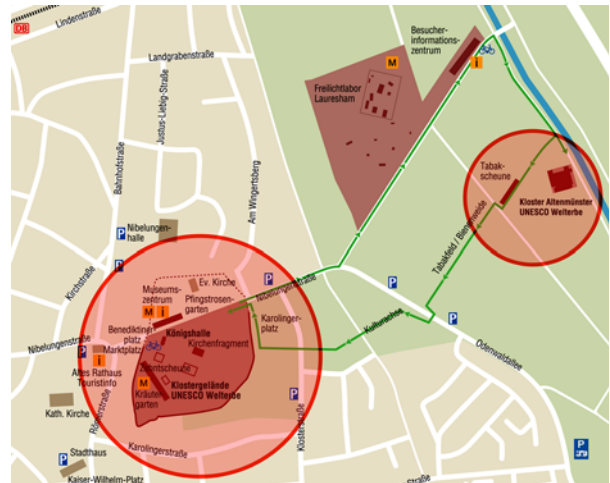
DB
Lindenstraße
Landgrabenstraße
Justus-Liebig-Straße
Bahnhofstraße
Am Wingertsberg
Besucher-informations-zentrum
M
i
Freilichtlabor Lauresham
Tabak-scheune
Kloster Altenmünster UNESCO Welterbe
Tabakfeld / Bienenweide
P
Nibelungen-halle
P
Kirchstraße
P
Ev. Kirche
Museums-zentrum
M
i
Pflingstrosen-garten
Nibelungenstraße
Karolinger-platz
Kulturachse
P
Odenwaldallee
Benediktiner-platz
Königshalle
Nibelungenstraße
P
Marktplatz
Kirchenfragment
i
Altes Rathaus Touristinfo
Zehntscheune
M
Kräuter-garten
Klostergelände UNESCO Welterbe
Rathausstraße
P
Kath. Kirche
Klosterstraße
Karolingerstraße
P
Stadthaus
Kaiser-Wilhelm-Platz
P